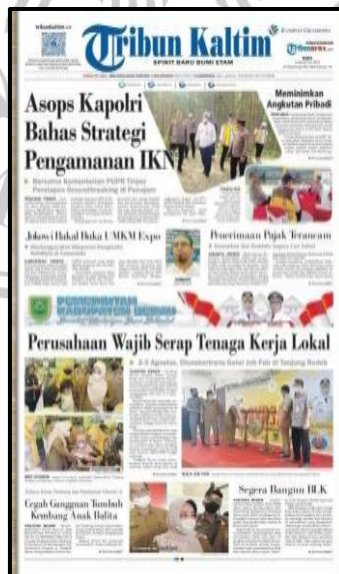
tribunkaltim.co.id

Tribun Kaltim

SPIRIT BARU BUMI ETAM

KOMPAS GRAMEDIA

Asops Kapolri Bahas Strategi Pengamanan IKN

Bersama Kementerian PUPR Tinjau Persiapan Groundbreaking di Penajam

Meminimkan Angkutan Pribadi

Jokowi Bakal Buka UMKM Expo

Penerimaan Pajak Terancam

PEMERINTAH KABUPATEN BULUNGAN

Perusahaan Wajib Serap Tenaga Kerja Lokal

2-3 Agustus, Disnakertrans Gelar Job Fair di Tanjung Redeb

Cegah Gangguan Tumbuh Kembang Anak Balita

Segera Bangun BLK

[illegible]